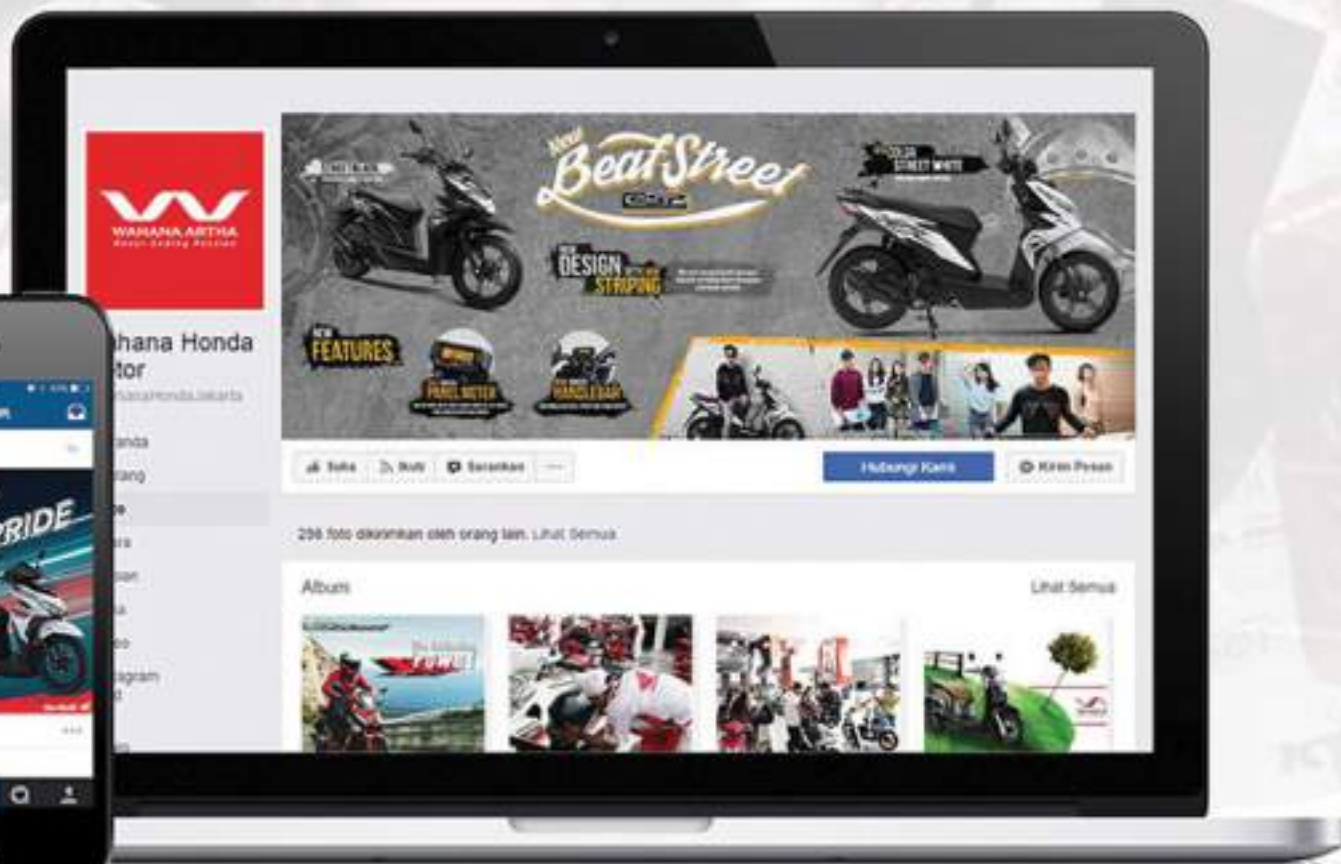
WAHANA ARTHA

New BeatStreet

COLOR STREET WHITE

NEW DESIGN WITH NEW STRIPING

NEW FEATURES

PANEL METER

HANDLEBAR

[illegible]hana Honda
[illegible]tor
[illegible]ahanaHondaJakarta

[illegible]anda
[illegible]tang
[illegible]e
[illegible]ra
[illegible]san
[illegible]a
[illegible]eo
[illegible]agram

Suka
Ikuti
Sarankan
Hubungi Kami
Kirim Pesan

256 foto dikirimkan oleh orang lain. Lihat Semua

Album
Lihat Semua

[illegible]RIDE